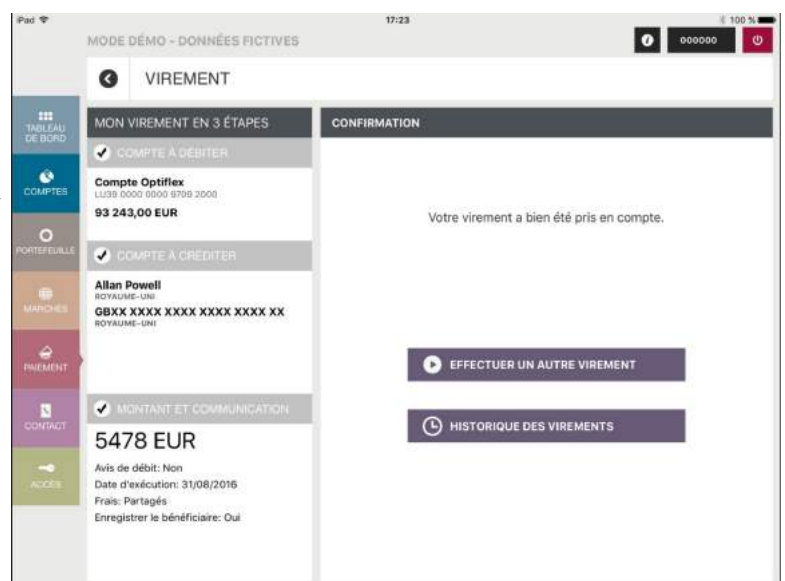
iPad

17:23

100 %

MODE DÉMO - DONNÉES FICTIVES

000000

VIREMENT

TABLEAU DE BORD

COMPTES

PORTEFEUILLE

MARCHÉS

PAIEMENT

CONTACT

ACCÈS

MON VIREMENT EN 3 ÉTAPES

COMPTE À DÉBITER

Compte Optiflex
LU38 0000 0000 9709 2000
93 243,00 EUR

COMPTE À CRÉDITER

Allan Powell
ROYAUME-UNI
GBXX XXXX XXXX XXXX XXXX XX
ROYAUME-UNI

MONTANT ET COMMUNICATION

5478 EUR

Avis de débit: Non
Date d'exécution: 31/08/2016
Frais: Partagés
Enregistrer le bénéficiaire: Oui

CONFIRMATION

Votre virement a bien été pris en compte.

EFFECTUER UN AUTRE VIREMENT

HISTORIQUE DES VIREMENTS